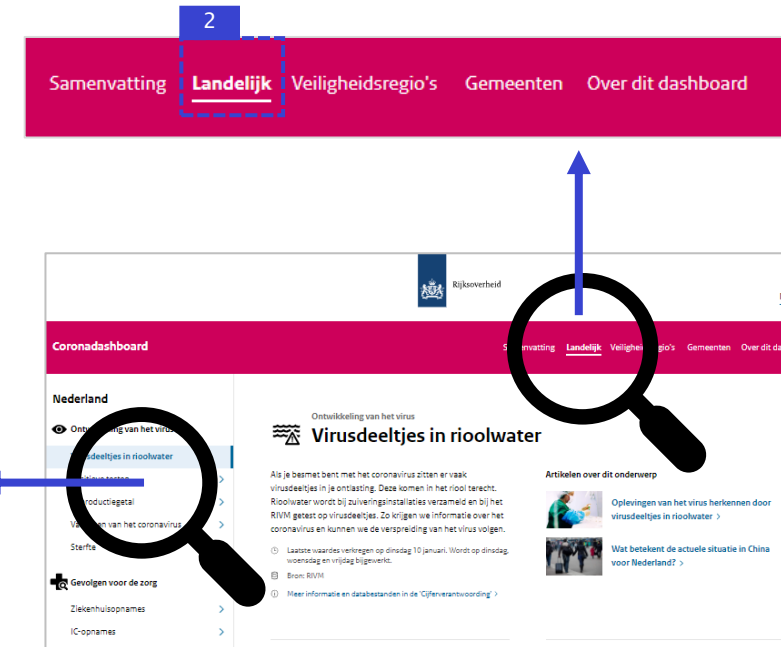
2

Samenvatting Landelijk Veiligheidsregio's Gemeenten Over dit dashboard

Rijksoverheid

Coronadashboard

Samenvatting Landelijk Veiligheidsregio's Gemeenten Over dit d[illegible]

Nederland

Ont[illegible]ing van het virus

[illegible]sdeeltjes in rioolwater

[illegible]itieve testen

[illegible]roductiegetal

Va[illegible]en van het coronavirus

Sterfte

Gevolgen voor de zorg

Ziekenhuisopnames

IC-opnames

Ontwikkeling van het virus

Virusdeeltjes in rioolwater

Als je besmet bent met het coronavirus zitten er vaak virusdeeltjes in je ontlasting. Deze komen in het riool terecht. Rioolwater wordt bij zuiveringsinstallaties verzameld en bij het RIVM getest op virusdeeltjes. Zo krijgen we informatie over het coronavirus en kunnen we de verspreiding van het virus volgen.

Laatste waardes verkregen op dinsdag 10 januari. Wordt op dinsdag, woensdag en vrijdag bijgewerkt.

Bron: RIVM

Meer informatie en databestanden in de 'Cijferverantwoording'

Artikelen over dit onderwerp

Oplevingen van het virus herkennen door virusdeeltjes in rioolwater

Wat betekent de actuele situatie in China voor Nederland?